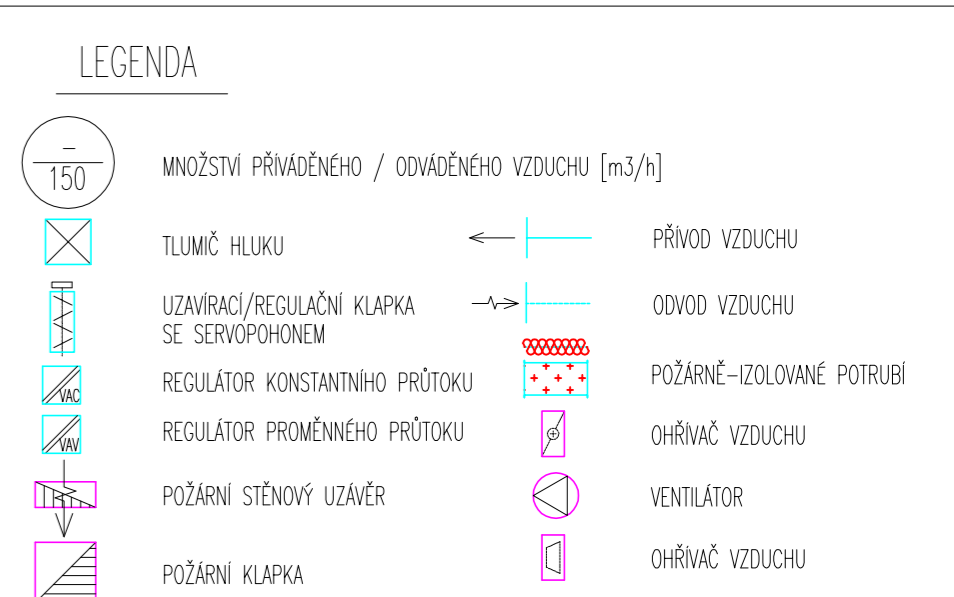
LEGENDA

–
150

MNOŽSTVÍ PŘIVÁDĚNÉHO / ODVÁDĚNÉHO VZDUCHU [m3/h]

TLUMIČ HLUKU

PŘÍVOD VZDUCHU

UZAVÍRACÍ/REGULAČNÍ KLAPKA SE SERVOPOHONEM

ODVOD VZDUCHU

VAC

REGULÁTOR KONSTANTNÍHO PRŮTOKU

POŽÁRNĚ–IZOLOVANÉ POTRUBÍ

VAV

REGULÁTOR PROMĚNNÉHO PRŮTOKU

OHŘÍVAČ VZDUCHU

POŽÁRNÍ STĚNOVÝ UZÁVĚR

VENTILÁTOR

OHŘÍVAČ VZDUCHU

POŽÁRNÍ KLAPKA